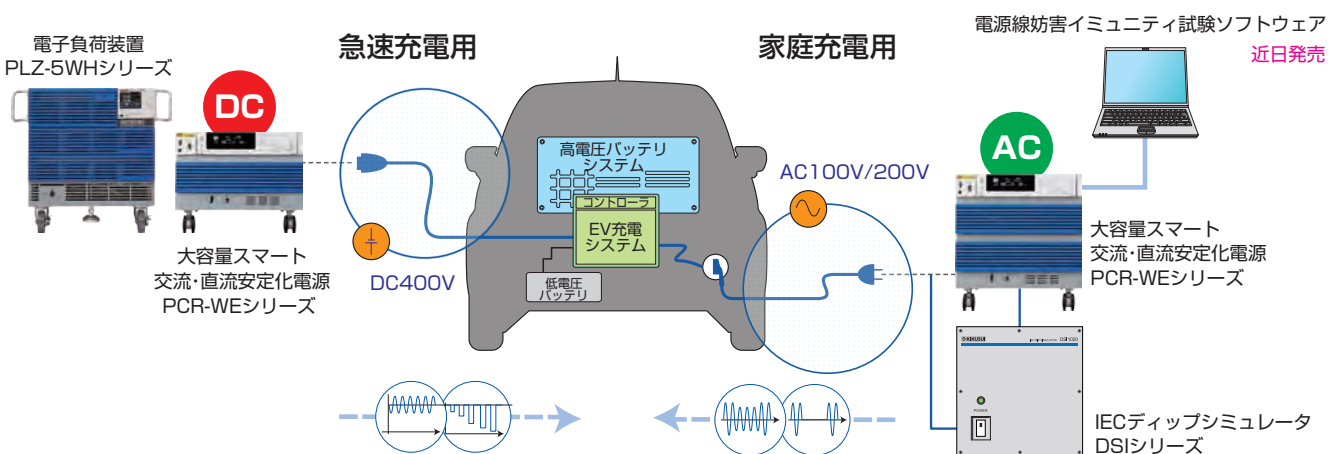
電子負荷装置
PLZ-5WHシリーズ

DC

大容量スマート
交流・直流安定化電源
PCR-WEシリーズ

急速充電用

DC400V

高電圧バッテリ
システム

コントローラ

EV充電
システム

低電圧
バッテリ

家庭充電用

AC100V/200V

電源線妨害イミュニティ試験ソフトウェア
近日発売

AC

大容量スマート
交流・直流安定化電源
PCR-WEシリーズ

KIKUSUI

DSI

POWER

IECディップシミュレータ
DSIシリーズ